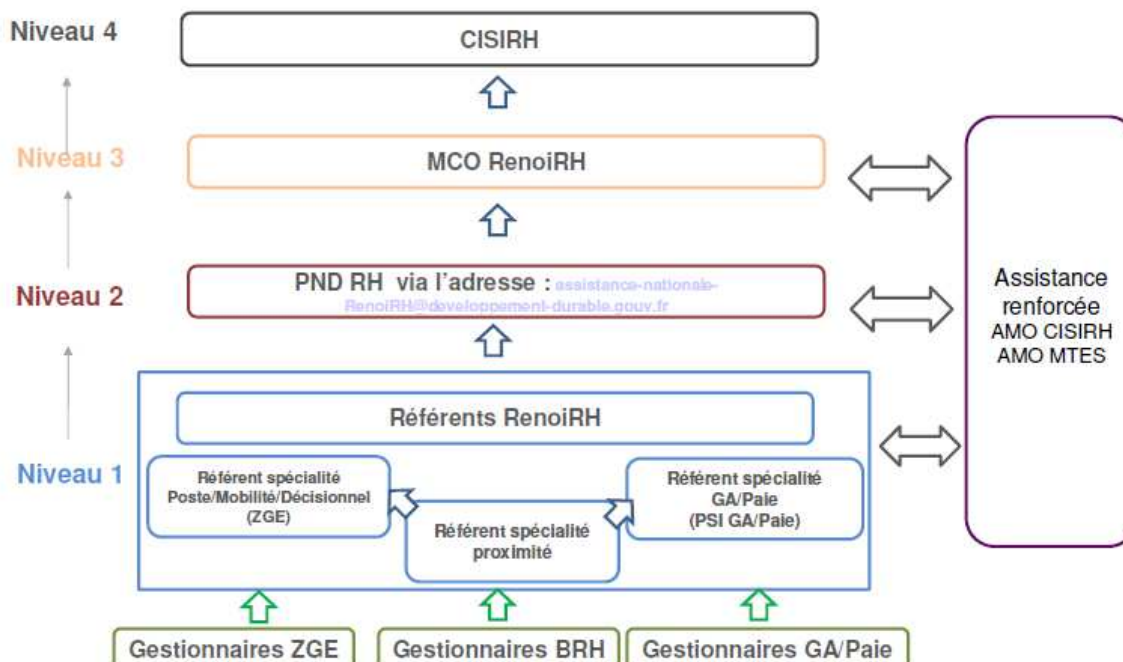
Niveau 4

CISIRH

Niveau 3

MCO RenoiRH

Niveau 2

PND RH via l'adresse : assistance-nationale-RenoiRH@developpement-durable.gouv.fr

Assistance renforcée
AMO CISIRH
AMO MTES

Niveau 1

Référents RenoiRH

Référent spécialité Poste/Mobilité/Décisionnel (ZGE)

Référent spécialité proximité

Référent spécialité GA/Paie (PSI GA/Paie)

Gestionnaires ZGE

Gestionnaires BRH

Gestionnaires GA/Paie